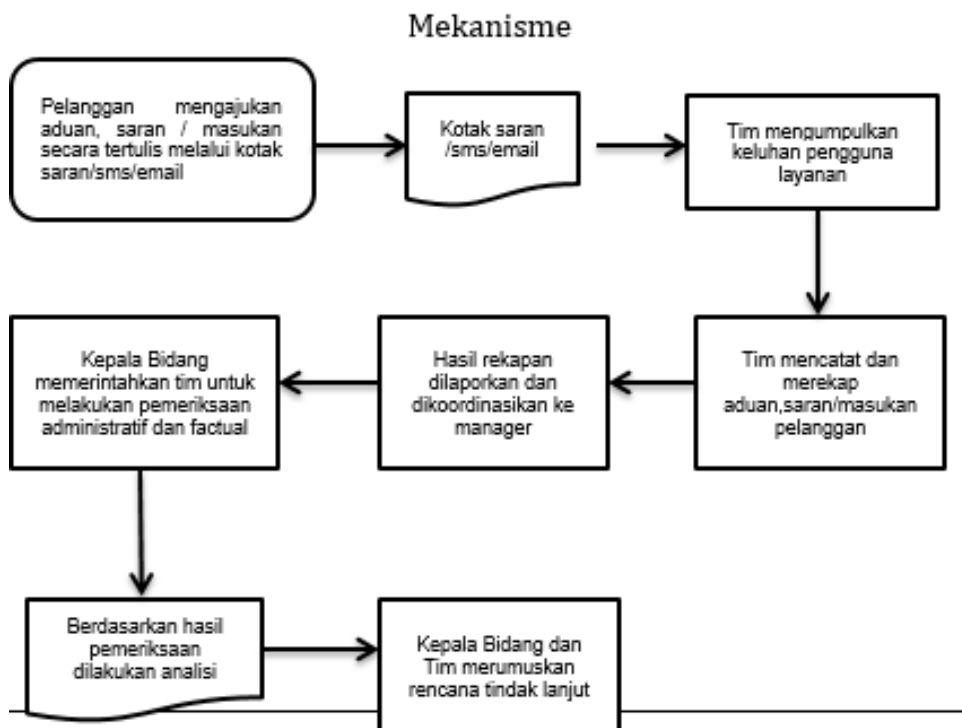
Mekanisme

Pelanggan mengajukan aduan, saran / masukan secara tertulis melalui kotak saran/sms/email

Kotak saran /sms/email

Tim mengumpulkan keluhan pengguna layanan

Tim mencatat dan merekap aduan,saran/masukan pelanggan

Hasil rekapan dilaporkan dan dikoordinasikan ke manager

Kepala Bidang memerintahkan tim untuk melakukan pemeriksaan administratif dan factual

Berdasarkan hasil pemeriksaan dilakukan analisi

Kepala Bidang dan Tim merumuskan rencana tindak lanjut